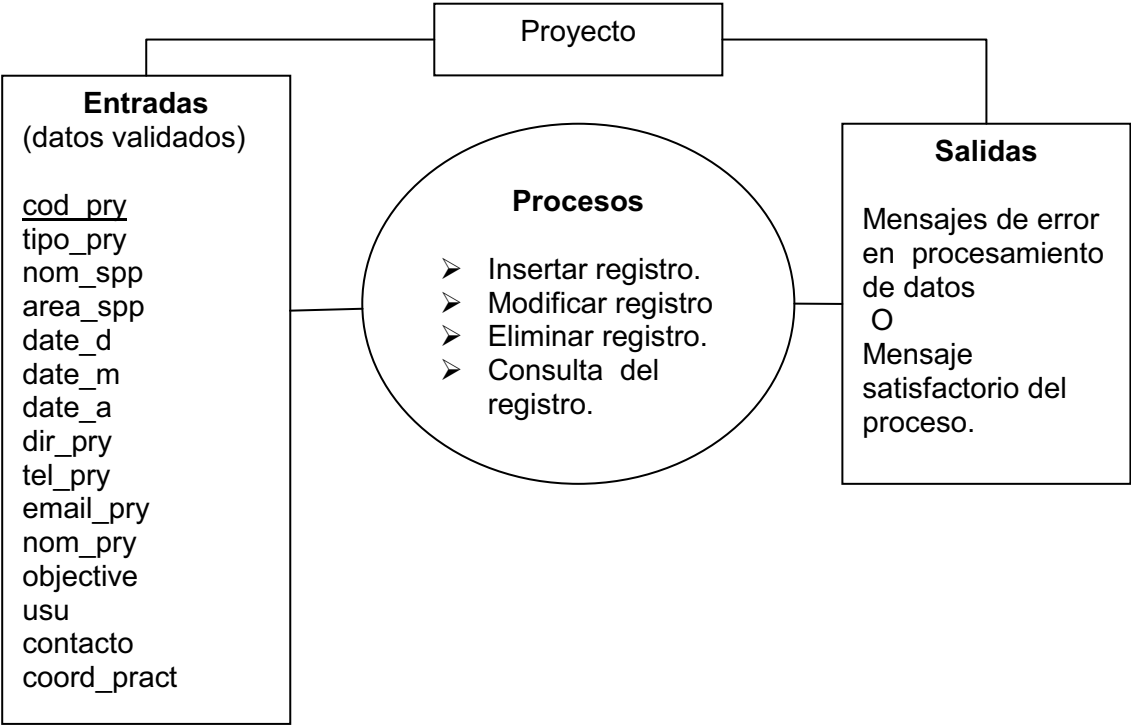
Proyecto

Entradas
(datos validados)

cod_pry
tipo_pry
nom_spp
area_spp
date_d
date_m
date_a
dir_pry
tel_pry
email_pry
nom_pry
objective
usu
contacto
coord_pract

Procesos

➢ Insertar registro.
➢ Modificar registro
➢ Eliminar registro.
➢ Consulta del registro.

Salidas

Mensajes de error en procesamiento de datos
O
Mensaje satisfactorio del proceso.